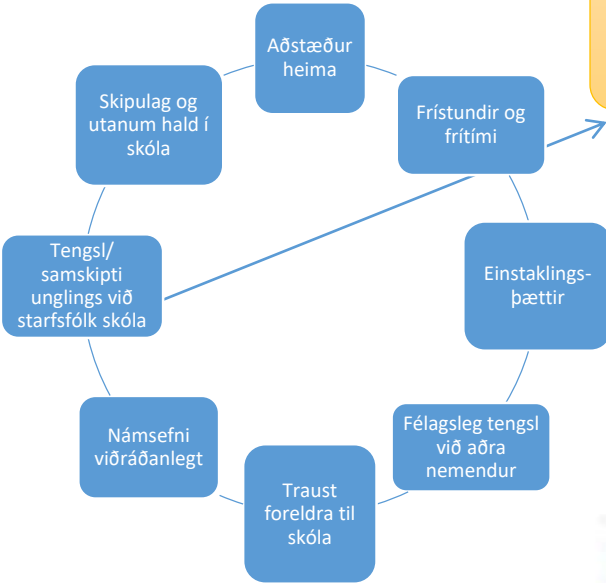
Aðstæður heima

Frístundir og frítími

Einstaklingsþættir

Félagsleg tengsl við aðra nemendur

Traust foreldra til skóla

Námsefni viðráðanlegt

Tengsl/ samskipti unglings við starfsfólk skóla

Skipulag og utanum hald í skóla